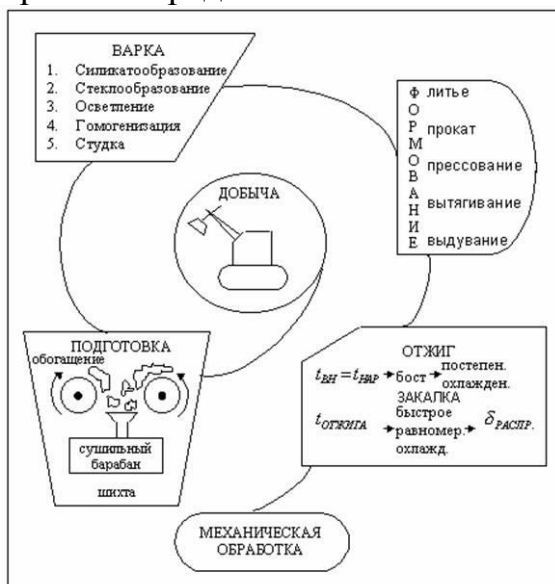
ВАРКА
1. Силикатообразование
2. Стеклообразование
3. Осветление
4. Гомогенизация
5. Студка

ФОРМОВАНИЕ
литье
прокат
прессование
вытягивание
выдувание

ДОБЫЧА

ПОДГОТОВКА
обогащение
сушильный барабан
шихта

ОТЖИГ
$t_{ВН} = t_{НАР}$ → бост → постепен. охлажден.
ЗАКАЛКА
$t_{ОТЖИГА}$ → быстрое равномер. охлажд. → $\delta_{РАСПР.}$

МЕХАНИЧЕСКАЯ ОБРАБОТКА